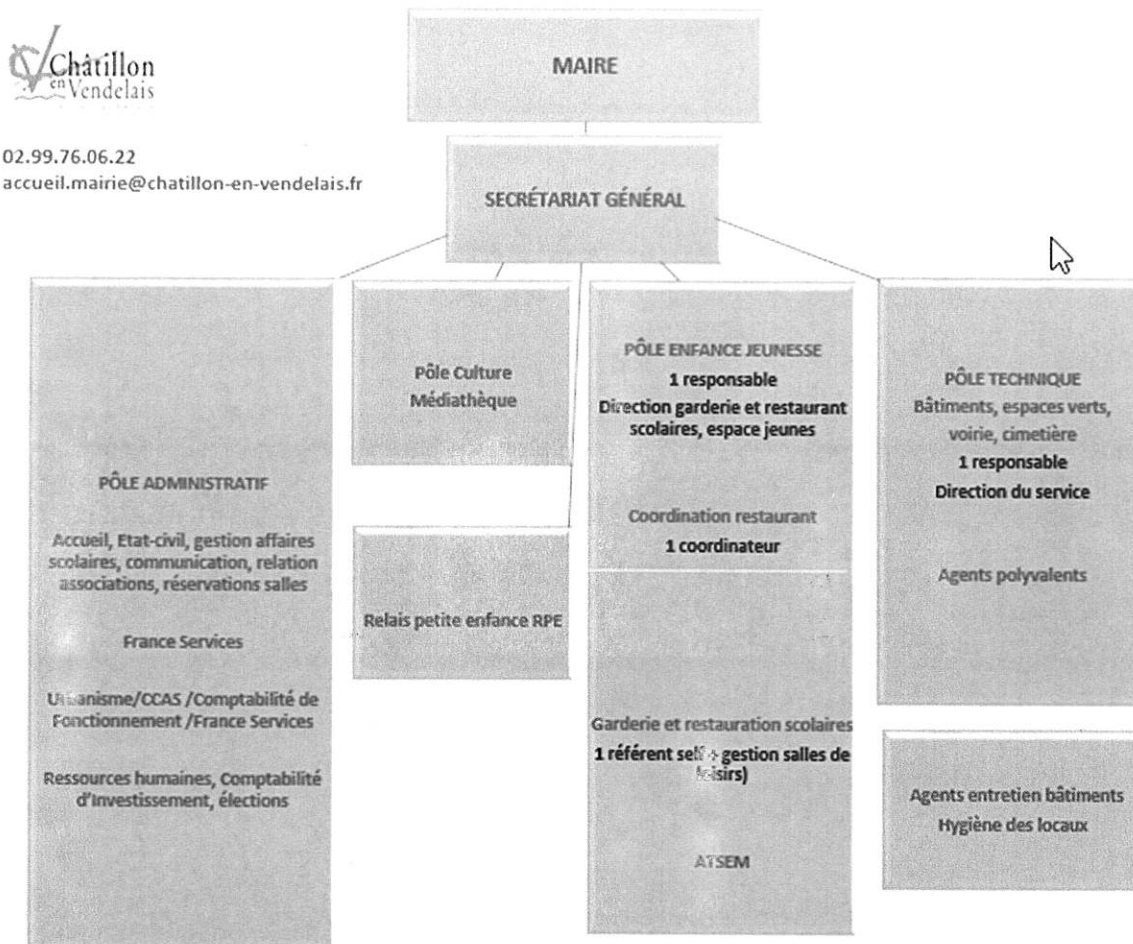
Châtillon en Vendelais

02.99.76.06.22
accueil.mairie@chatillon-en-vendelais.fr

MAIRE

SECRÉTARIAT GÉNÉRAL

PÔLE ADMINISTRATIF

Accueil, Etat-civil, gestion affaires scolaires, communication, relation associations, réservations salles

France Services

Urbanisme/CCAS /Comptabilité de Fonctionnement /France Services

Ressources humaines, Comptabilité d'investissement, élections

Pôle Culture Médiathèque

Relais petite enfance RPE

PÔLE ENFANCE JEUNESSE
1 responsable
Direction garderie et restaurant scolaires, espace jeunes

Coordination restaurant
1 coordinateur

Garderie et restauration scolaires
1 référent self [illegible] gestion salles de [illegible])

ATSEM

PÔLE TECHNIQUE
Bâtiments, espaces verts, voirie, cimetière
1 responsable
Direction du service

Agents polyvalents

Agents entretien bâtiments
Hygiène des locaux